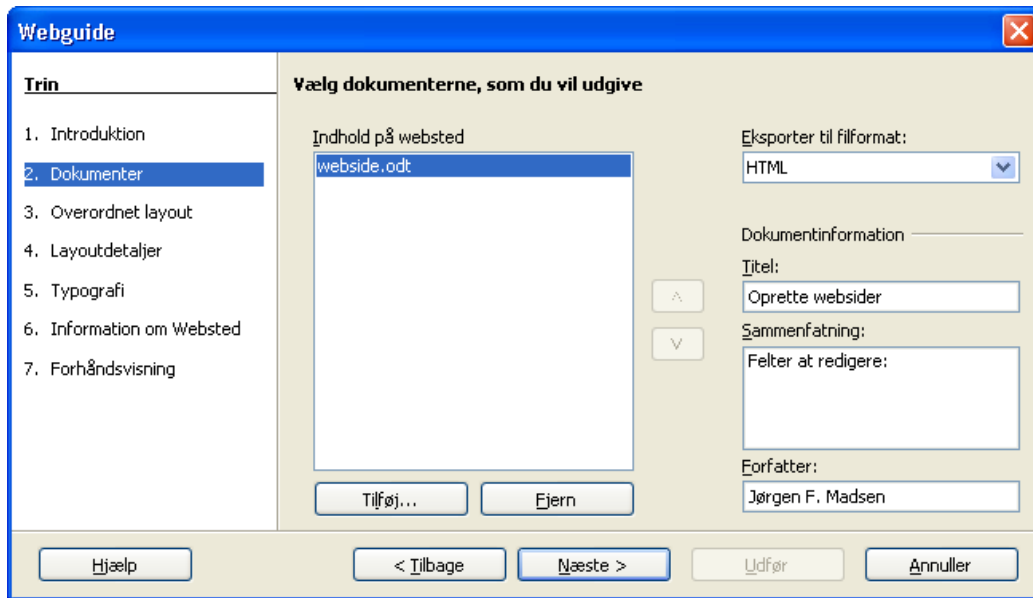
Webguide

Trin

1. Introduktion
2. Dokumenter
3. Overordnet layout
4. Layoutdetaljer
5. Typografi
6. Information om Websted
7. Forhåndsvisning

Vælg dokumenterne, som du vil udgive

Indhold på websted

webside.odt

Tilføj...
Fjern

Eksporter til filformat:
HTML

Dokumentinformation
Titel:
Oprette websider
Sammenfatning:
Felter at redigere:
Forfatter:
Jørgen F. Madsen

Hjælp
< Tilbage
Næste >
Udfør
Annuller